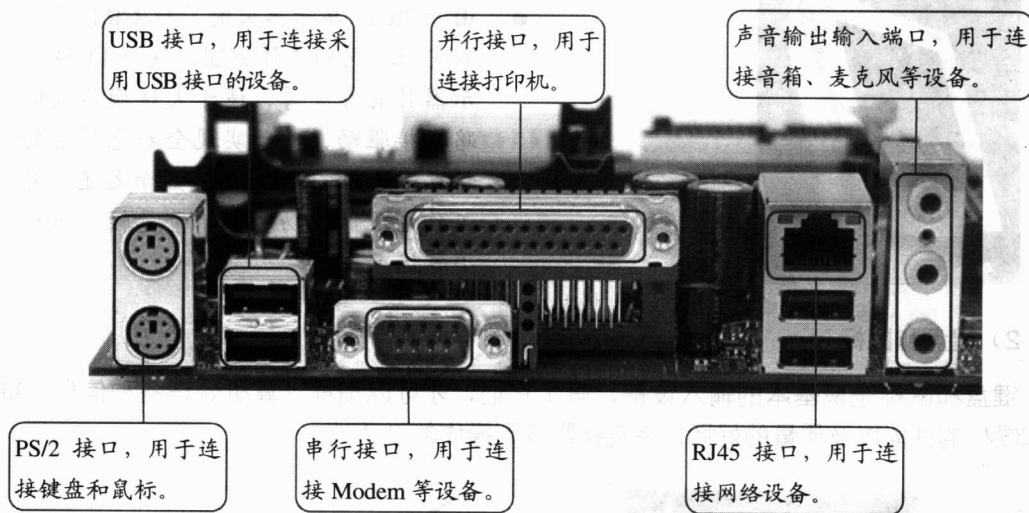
USB 接口，用于连接采用 USB 接口的设备。

并行接口，用于连接打印机。

声音输出输入端口，用于连接音箱、麦克风等设备。

PS/2 接口，用于连接键盘和鼠标。

串行接口，用于连接 Modem 等设备。

RJ45 接口，用于连接网络设备。